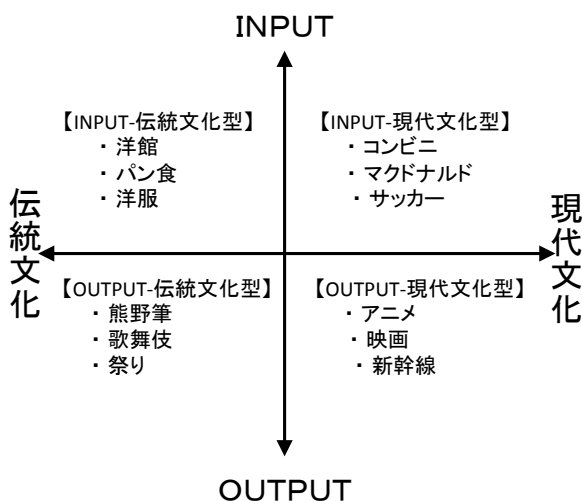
INPUT

【INPUT-伝統文化型】
・洋館
・パン食
・洋服

【INPUT-現代文化型】
・コンビニ
・マクドナルド
・サッカー

伝統文化

現代文化

【OUTPUT-伝統文化型】
・熊野筆
・歌舞伎
・祭り

【OUTPUT-現代文化型】
・アニメ
・映画
・新幹線

OUTPUT